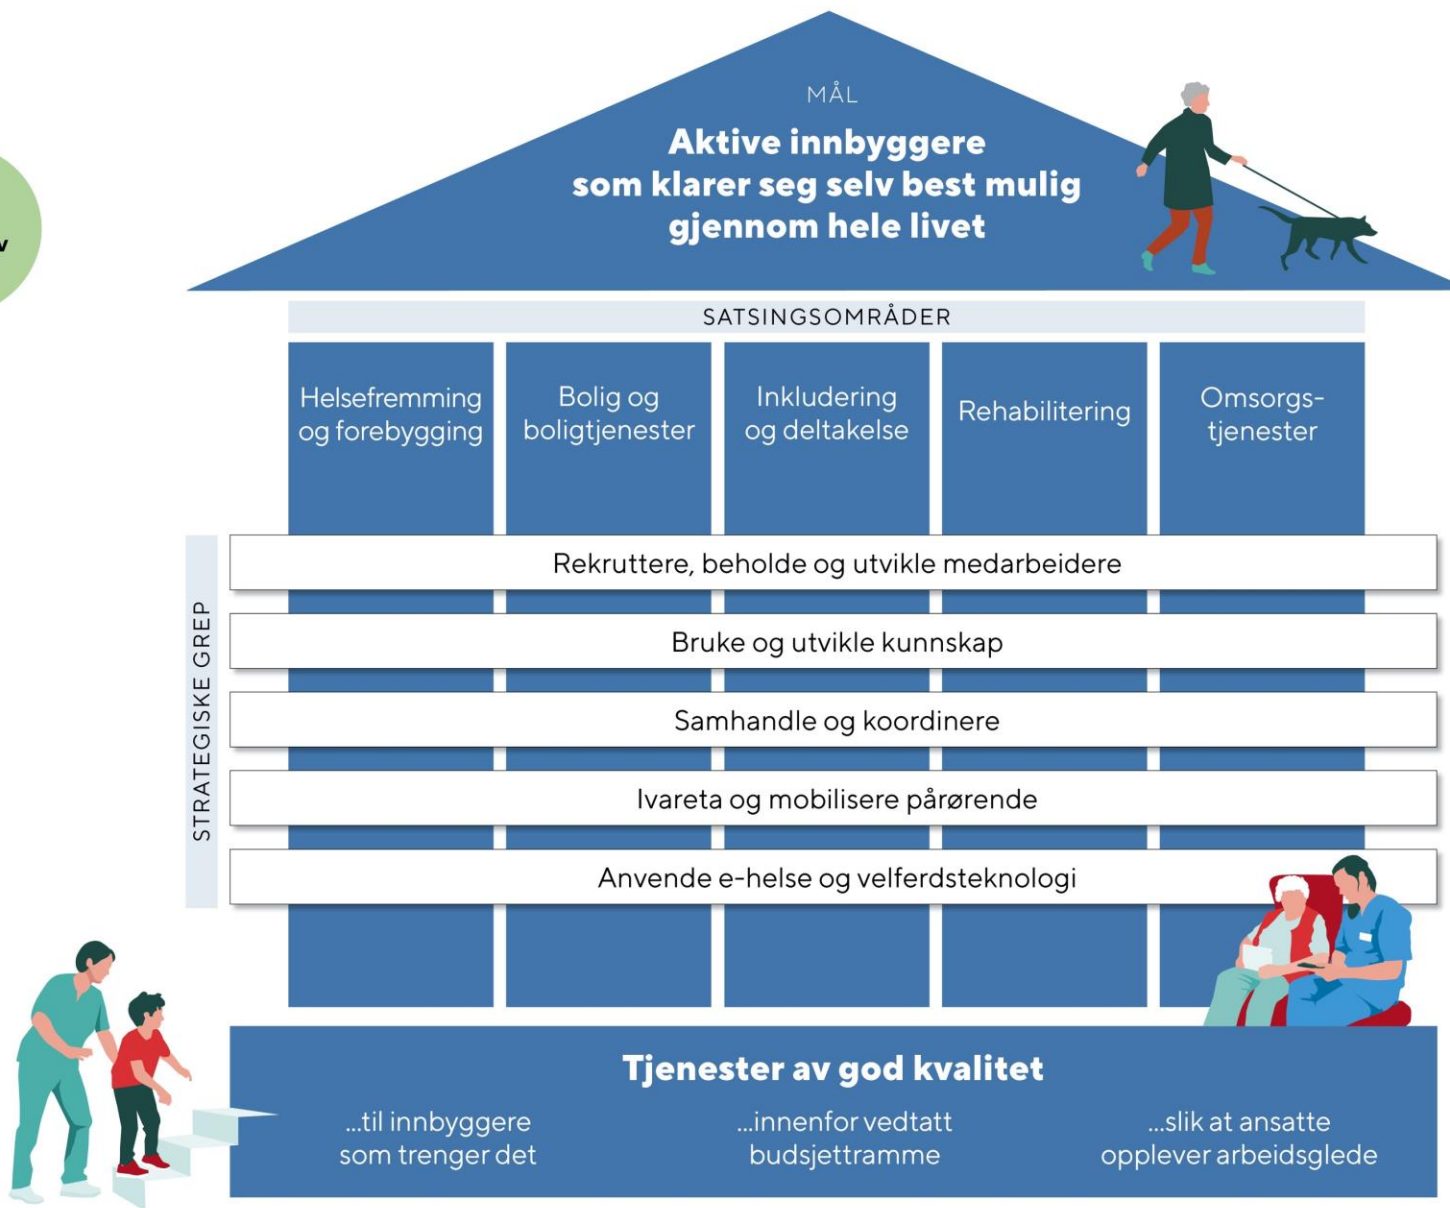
v

MÅL

**Aktive innbyggere som klarer seg selv best mulig gjennom hele livet**

SATSINGSOMRÅDER

Helsefremming og forebygging

Bolig og boligtjenester

Inkludering og deltakelse

Rehabilitering

Omsorgs-tjenester

STRATEGISKE GREP

Rekruttere, beholde og utvikle medarbeidere

Bruke og utvikle kunnskap

Samhandle og koordinere

Ivareta og mobilisere pårørende

Anvende e-helse og velferdsteknologi

**Tjenester av god kvalitet**

...til innbyggere som trenger det

...innenfor vedtatt budsjettramme

...slik at ansatte opplever arbeidsglede